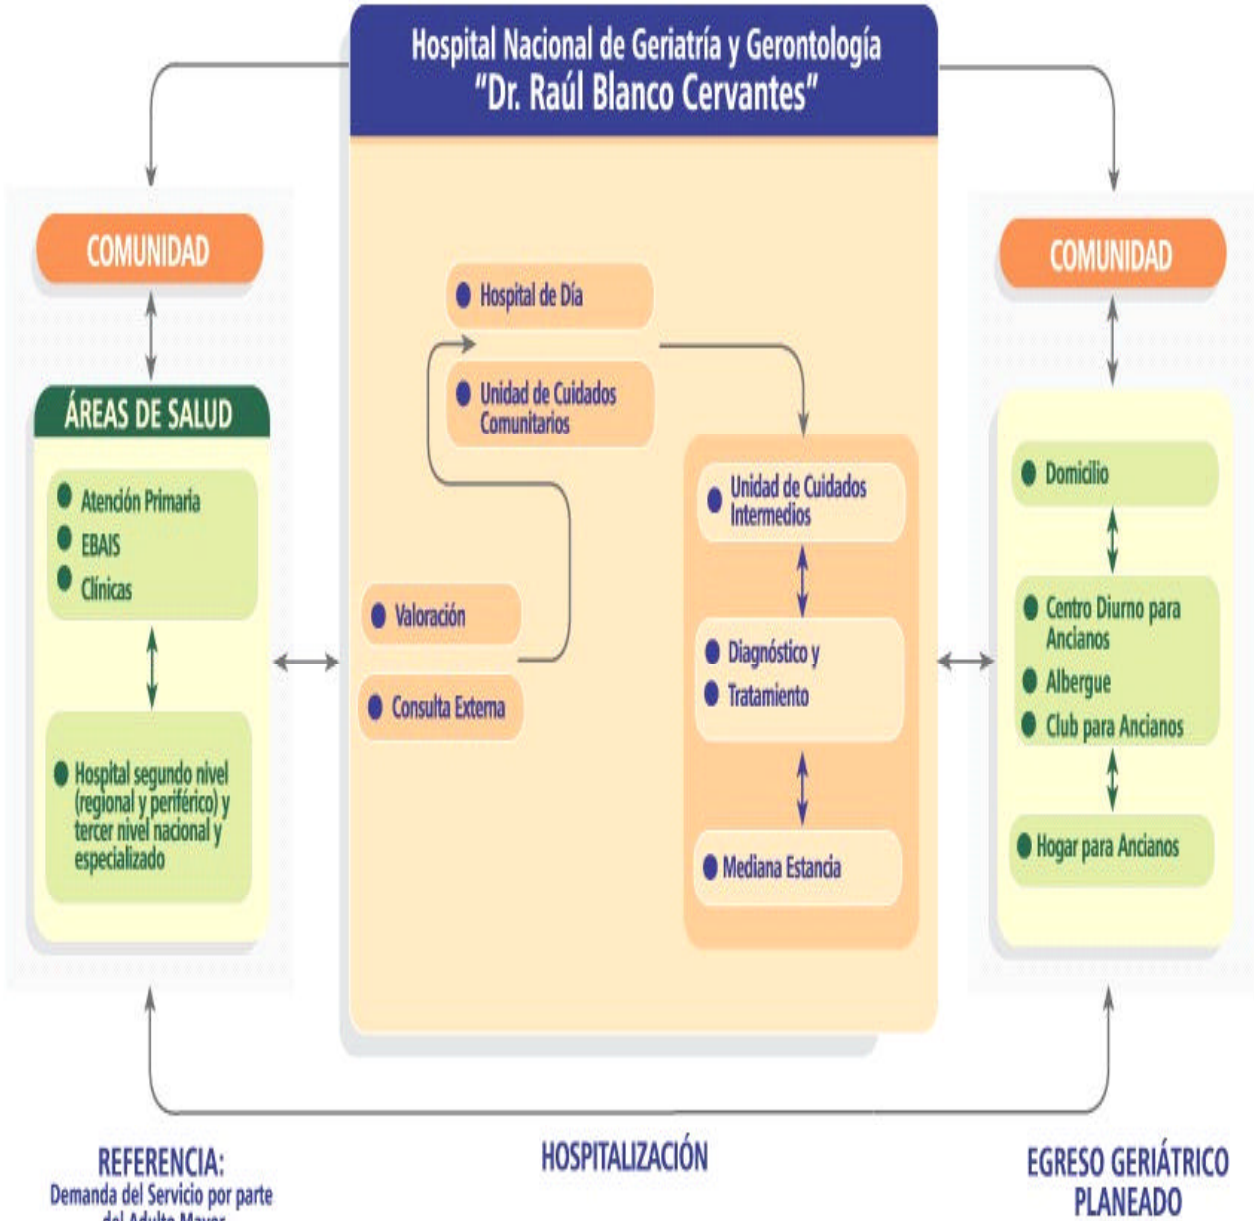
Hospital Nacional de Geriatría y Gerontología "Dr. Raúl Blanco Cervantes"

COMUNIDAD

ÁREAS DE SALUD

Atención Primaria
EBAIS
Clínicas

Hospital segundo nivel (regional y periférico) y tercer nivel nacional y especializado

Hospital de Día

Unidad de Cuidados Comunitarios

Valoración

Consulta Externa

Unidad de Cuidados Intermedios

Diagnóstico y
Tratamiento

Mediana Estancia

COMUNIDAD

Domicilio

Centro Diurno para Ancianos
Albergue
Club para Ancianos

Hogar para Ancianos

REFERENCIA:
Demanda del Servicio por parte del Adulto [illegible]

HOSPITALIZACIÓN

EGRESO GERIÁTRICO PLANEADO